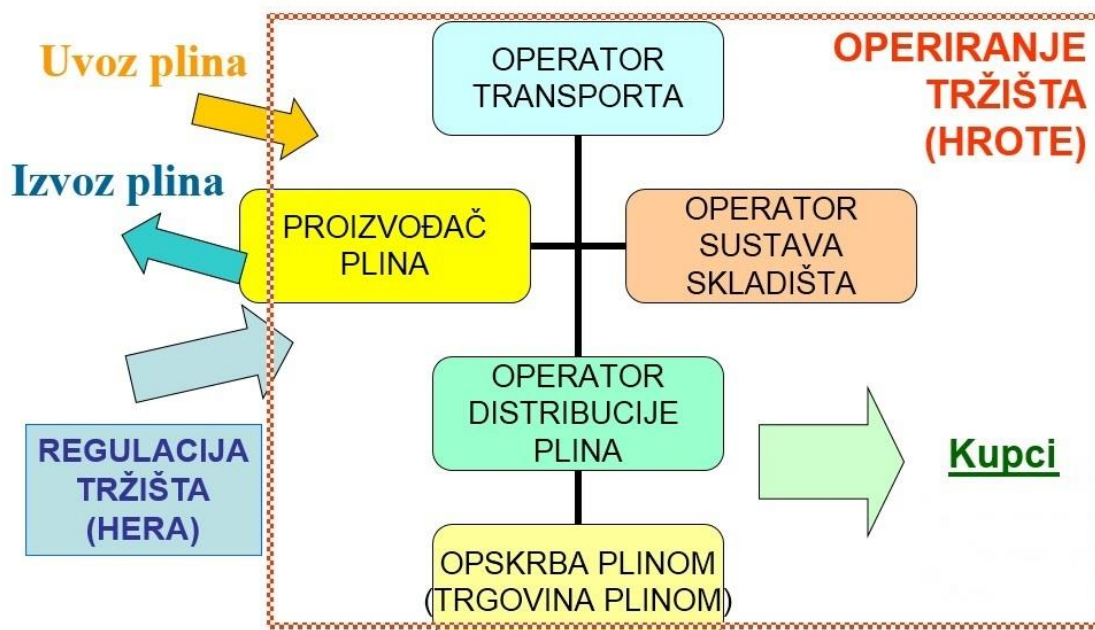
Uvoz plina

Izvoz plina

OPERATOR TRANSPORTA

OPERIRANJE TRŽIŠTA (HROTE)

PROIZVOĐAČ PLINA

OPERATOR SUSTAVA SKLADIŠTA

OPERATOR DISTRIBUCIJE PLINA

REGULACIJA TRŽIŠTA (HERA)

Kupci

OPSKRBA PLINOM (TRGOVINA PLINOM)